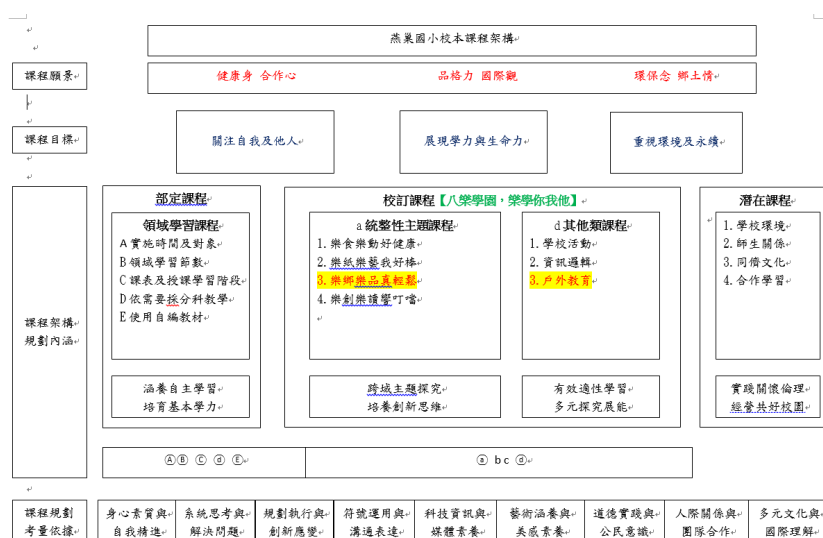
燕巢國小校本課程架構

課程願景

健康身 合作心 品格力 國際觀 環保念 鄉土情

課程目標

關注自我及他人

展現學力與生命力

重視環境及永續

部定課程

領域學習課程

A 實施時間及對象
B 領域學習節數
C 課表及授課學習階段
D 依需要採分科教學
E 使用自編教材

涵養自主學習
培育基本學力

校訂課程【八樂學園，樂學你我他】

a 統整性主題課程

1. 樂食樂動好健康
2. 樂紙樂藝我好棒
3. 樂鄉樂品真輕鬆
4. 樂創樂讀響叮噹

d 其他類課程

1. 學校活動
2. 資訊邏輯
3. 戶外教育

跨域主題探究
培養創新思維

有效適性學習
多元探究展能

潛在課程

1. 學校環境
2. 師生關係
3. 同儕文化
4. 合作學習

實踐關懷倫理
經營共好校園

課程架構規劃內涵

ⒶⒷ Ⓒ ⓓ Ⓔ

ⓐ b c ⓓ

課程規劃考量依據

| 身心素質與自我精進 | 系統思考與解決問題 | 規劃執行與創新應變 | 符號運用與溝通表達 | 科技資訊與媒體素養 | 藝術涵養與美感素養 | 道德實踐與公民意識 | 人際關係與團隊合作 | 多元文化與國際理解 |
|---|---|---|---|---|---|---|---|---|